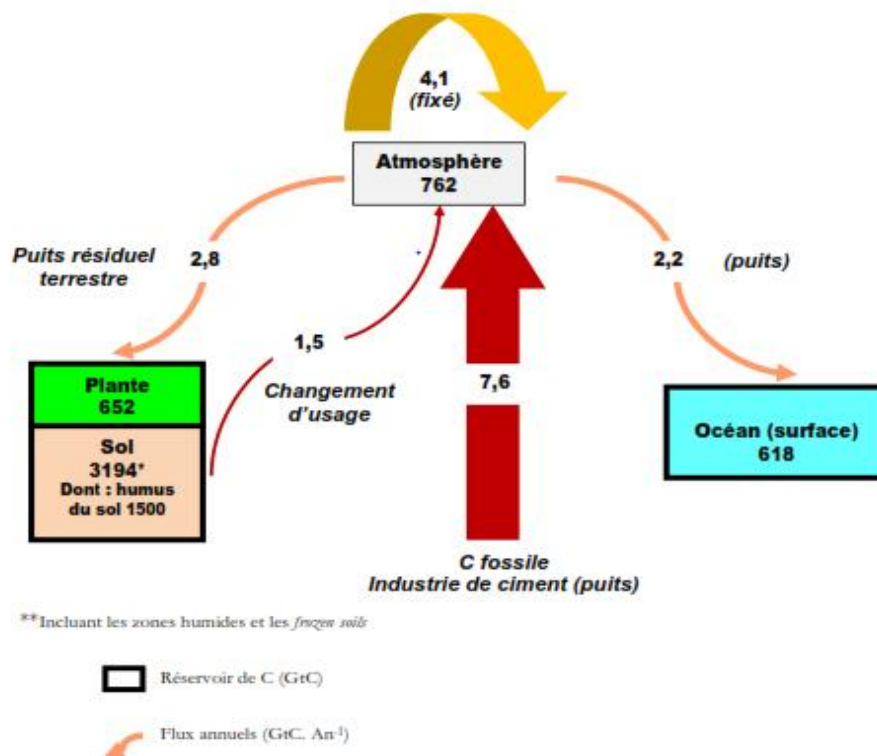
4,1
(fixé)

Atmosphère
762

Puits résiduel terrestre

2,8

2,2

(puits)

1,5

Changement d'usage

7,6

Plante
652

Sol
3194*
Dont : humus du sol 1500

Océan (surface)
618

C fossile
Industrie de ciment (puits)

**Incluant les zones humides et les *frozen soils*

Réservoir de C (GtC)

Flux annuels (GtC. An$^{-1}$)